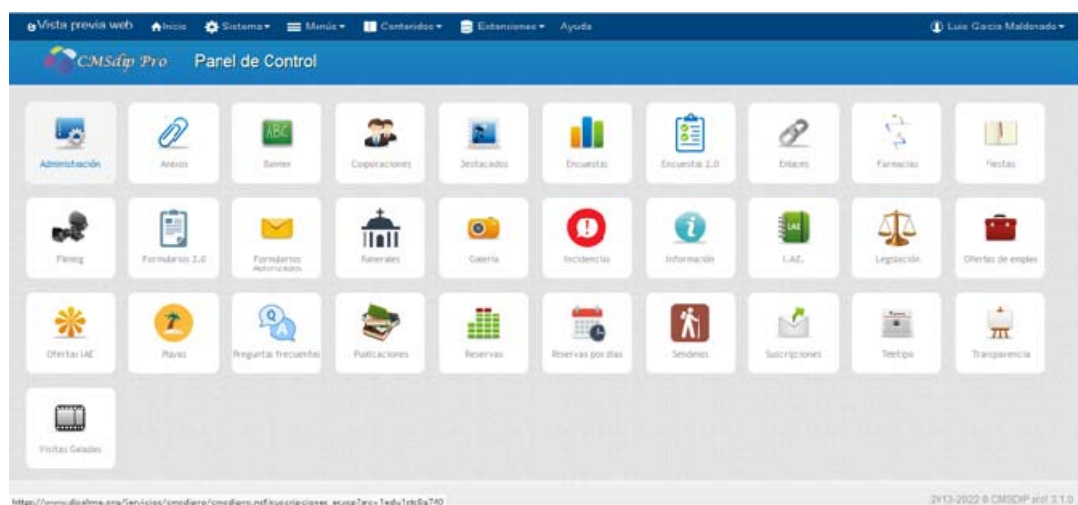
Vista previa web Inicio Sistema ▾ Menús ▾ Contenidos ▾ Extensiones ▾ Ayuda Luis García Maldonado ▾

CMSdip Pro Panel de Control

Administración
Anexos
Banner
Corporaciones
Destacados
Encuestas
Encuestas 2.0
Enlaces
Farmacias
Fiestas

Filming
Formularios 2.0
Formularios Autorizados
Funerales
Galería
Incidencias
Información
I.A.E.
Legislación
Ofertas de empleo

Ofertas IAE
Playas
Preguntas frecuentes
Publicaciones
Reservas
Reservas por días
Senderos
Suscripciones
Teletipo
Transparencia

Visitas Guiadas

https://www.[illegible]

2013-2022 © CMSDIP prof 3.1.0